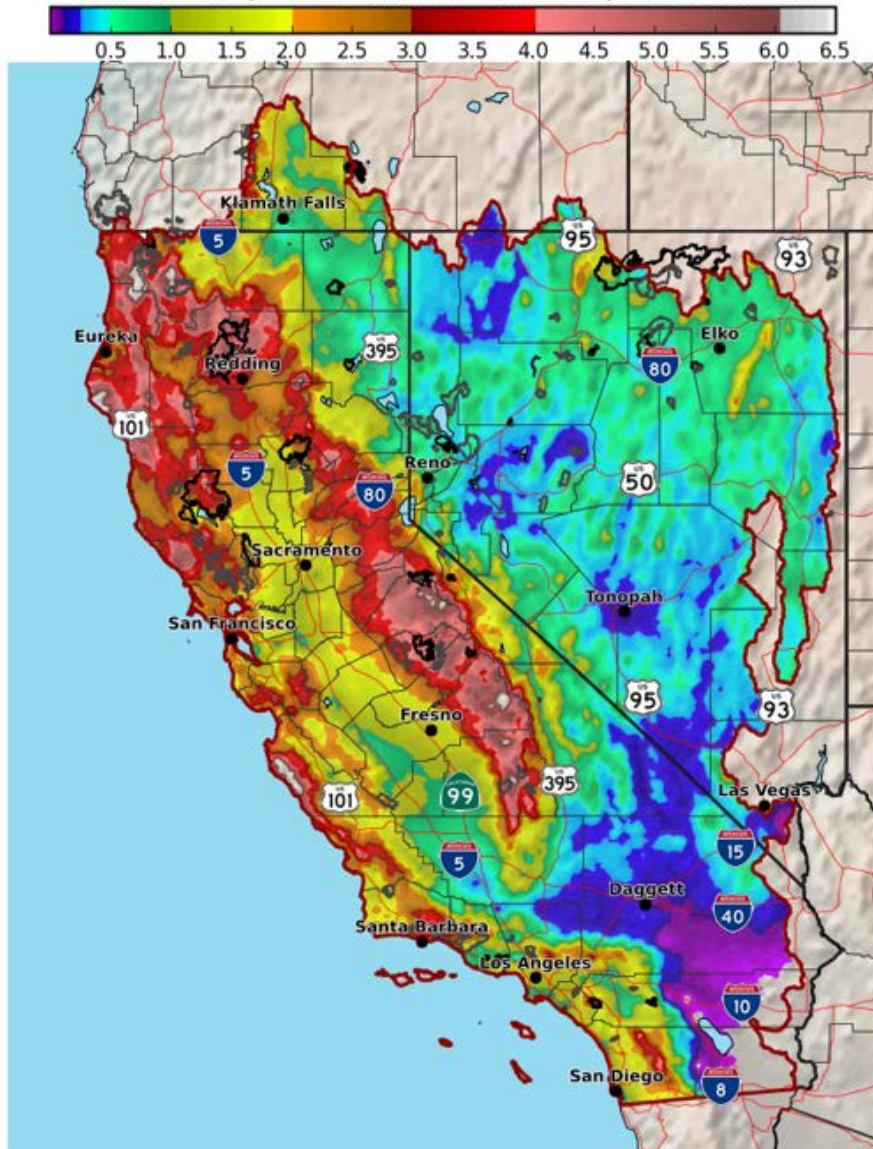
0.5 1.0 1.5 2.0 2.5 3.0 3.5 4.0 4.5 5.0 5.5 6.0 6.5

Klamath Falls
5
95
93
Eureka
Redding
395
Elko
80
101
5
Reno
50
80
Sacramento
San Francisco
Tonopah
95
93
Fresno
395
101
99
Las Vegas
5
15
Daggett
40
Santa Barbara
Los Angeles
10
San Diego
8